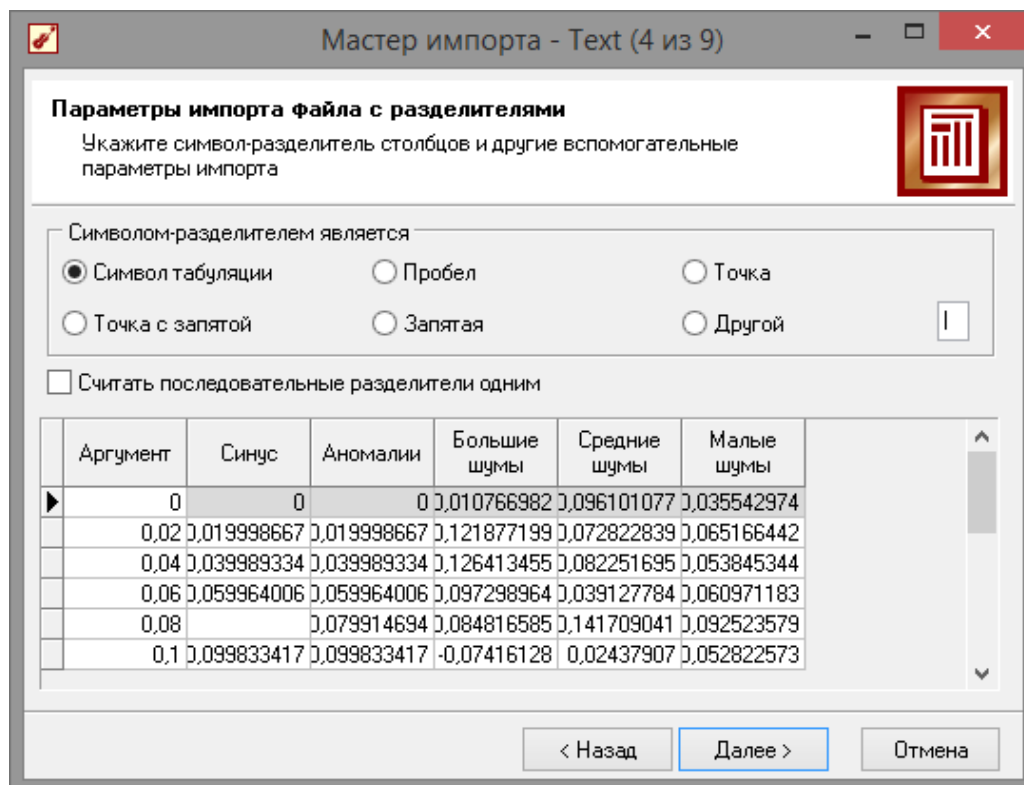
Мастер импорта - Text (4 из 9)

Параметры импорта файла с разделителями

Укажите символ-разделитель столбцов и другие вспомогательные параметры импорта

Символом-разделителем является

Символ табуляции

Пробел

Точка

Точка с запятой

Запятая

Другой

|

Считать последовательные разделители одним

| Аргумент | Синус | Аномалии | Большие шумы | Средние шумы | Малые шумы |
|---|---|---|---|---|---|
| 0 | 0 | 0 | 0,010766982 | 0,096101077 | 0,035542974 |
| 0,02 | 0,019998667 | 0,019998667 | 0,121877199 | 0,072822839 | 0,065166442 |
| 0,04 | 0,039989334 | 0,039989334 | 0,126413455 | 0,082251695 | 0,053845344 |
| 0,06 | 0,059964006 | 0,059964006 | 0,097298964 | 0,039127784 | 0,060971183 |
| 0,08 | | 0,079914694 | 0,084816585 | 0,141709041 | 0,092523579 |
| 0,1 | 0,099833417 | 0,099833417 | -0,07416128 | 0,02437907 | 0,052822573 |

< Назад

Далее >

Отмена